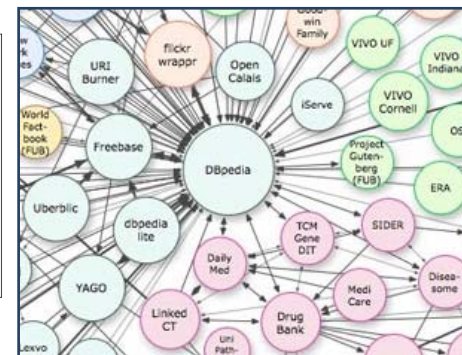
URI Burner

flickr wrappr

Open Calais

Good-win Family

VIVO UF

VIVO Indiana

World Fact-book (FUB)

Freebase

iServe

VIVO Cornell

OS

DBpedia

Project Guten-berg (FUB)

ERA

Uberblic

dbpedia lite

TCM Gene DIT

SIDER

Daily Med

YAGO

Medi Care

Disea-some

Linked CT

Drug Bank

Uni Path-

Lexvo